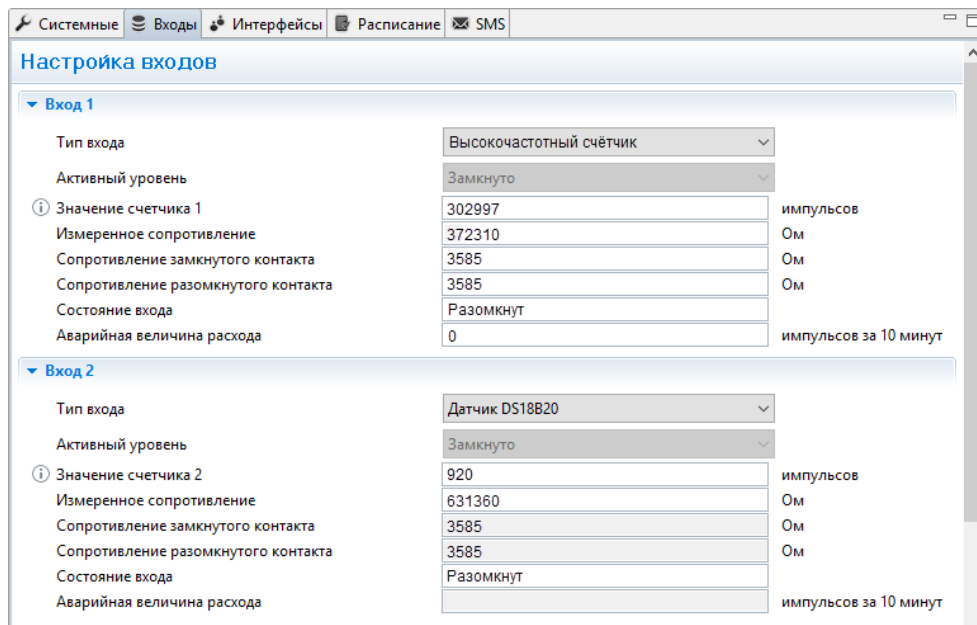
Системные | Входы | Интерфейсы | Расписание | SMS

Настройка входов

Вход 1

| | | |
|---|---|---|
| Тип входа | Высокочастотный счётчик | |
| Активный уровень | Замкнуто | |
| Значение счетчика 1 | 302997 | импульсов |
| Измеренное сопротивление | 372310 | Ом |
| Сопротивление замкнутого контакта | 3585 | Ом |
| Сопротивление разомкнутого контакта | 3585 | Ом |
| Состояние входа | Разомкнут | |
| Аварийная величина расхода | 0 | импульсов за 10 минут |

Вход 2

| | | |
|---|---|---|
| Тип входа | Датчик DS18B20 | |
| Активный уровень | Замкнуто | |
| Значение счетчика 2 | 920 | импульсов |
| Измеренное сопротивление | 631360 | Ом |
| Сопротивление замкнутого контакта | 3585 | Ом |
| Сопротивление разомкнутого контакта | 3585 | Ом |
| Состояние входа | Разомкнут | |
| Аварийная величина расхода | | импульсов за 10 минут |